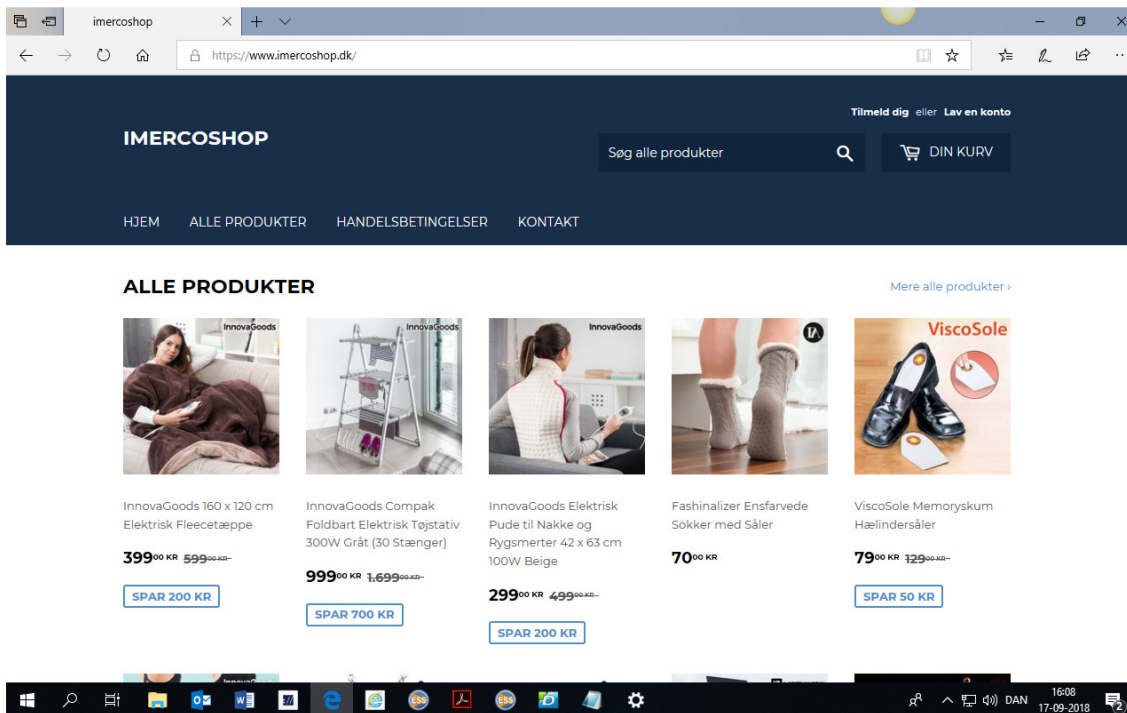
imercoshop

https://www.imercoshop.dk/

Tilmeld dig eller Lav en konto

IMERCOSHOP

Søg alle produkter

DIN KURV

HJEM ALLE PRODUKTER HANDELSBETINGELSER KONTAKT

ALLE PRODUKTER

Mere alle produkter ›

InnovaGoods

InnovaGoods

InnovaGoods

ViscoSole

InnovaGoods 160 x 120 cm Elektrisk Fleecetæppe

399⁰⁰ KR ~~599⁰⁰ KR~~

SPAR 200 KR

InnovaGoods Compak Foldbart Elektrisk Tøjstativ 300W Gråt (30 Stænger)

999⁰⁰ KR ~~1.699⁰⁰ KR~~

SPAR 700 KR

InnovaGoods Elektrisk Pude til Nakke og Rygsmerter 42 x 63 cm 100W Beige

299⁰⁰ KR ~~499⁰⁰ KR~~

SPAR 200 KR

Fashinalizer Ensfarvede Sokker med Såler

70⁰⁰ KR

ViscoSole Memoryskum Hælindersåler

79⁰⁰ KR ~~129⁰⁰ KR~~

SPAR 50 KR

DAN 16:08 17-09-2018